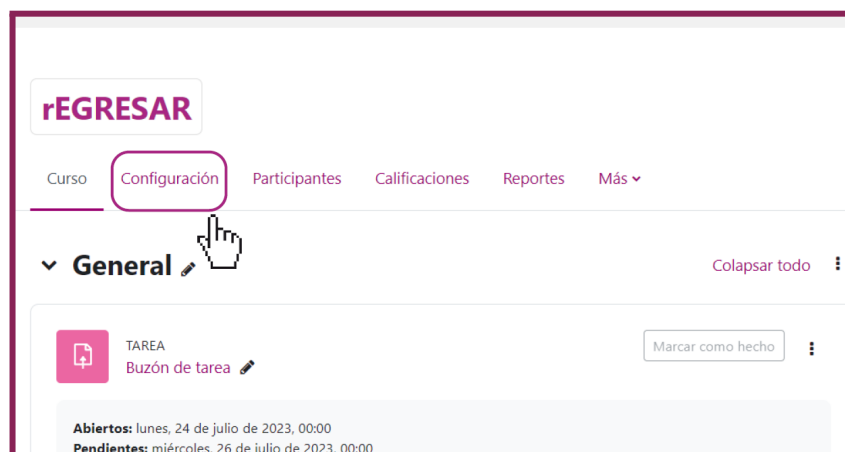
rEGRESAR

Curso Configuración Participantes Calificaciones Reportes Más

General

Colapsar todo

TAREA
Buzón de tarea

Marcar como hecho

**Abiertos:** lunes, 24 de julio de 2023, 00:00
**Pendientes:** miércoles, 26 de julio de 2023, 00:00